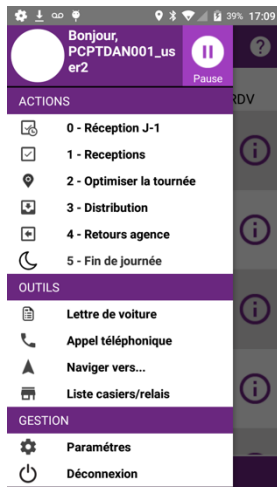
39% 17:09

Bonjour, PCPTDAN001_user2

Pause

?

RDV

ACTIONS

0 - Réception J-1

1 - Receptions

2 - Optimiser la tournée

3 - Distribution

4 - Retours agence

5 - Fin de journée

OUTILS

Lettre de voiture

Appel téléphonique

Naviger vers...

Liste casiers/relais

GESTION

Paramètres

Déconnexion